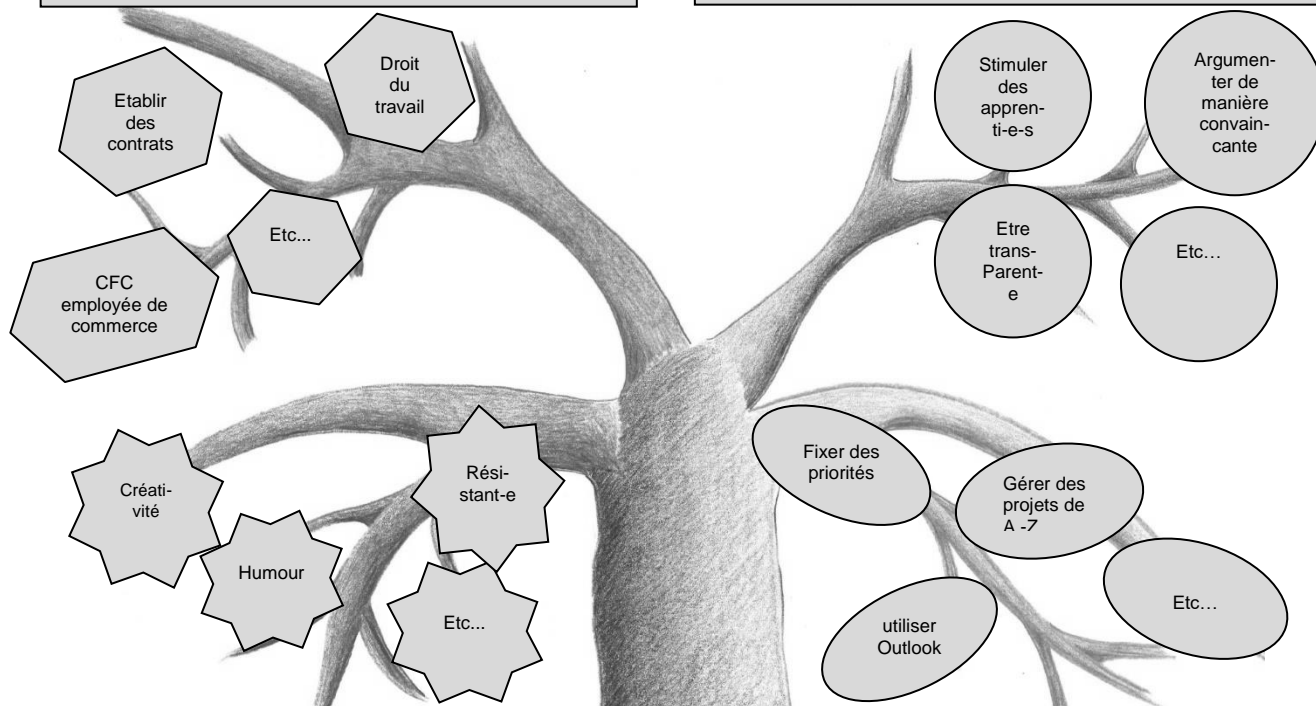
Droit du travail

Etablir des contrats

Etc...

CFC employée de commerce

Stimuler des apprenti-e-s

Argumenter de manière convaincante

Etre trans-Parent-e

Etc…

Créati-vité

Rési-stant-e

Humour

Etc...

Fixer des priorités

Gérer des projets de A -Z

Etc…

utiliser Outlook